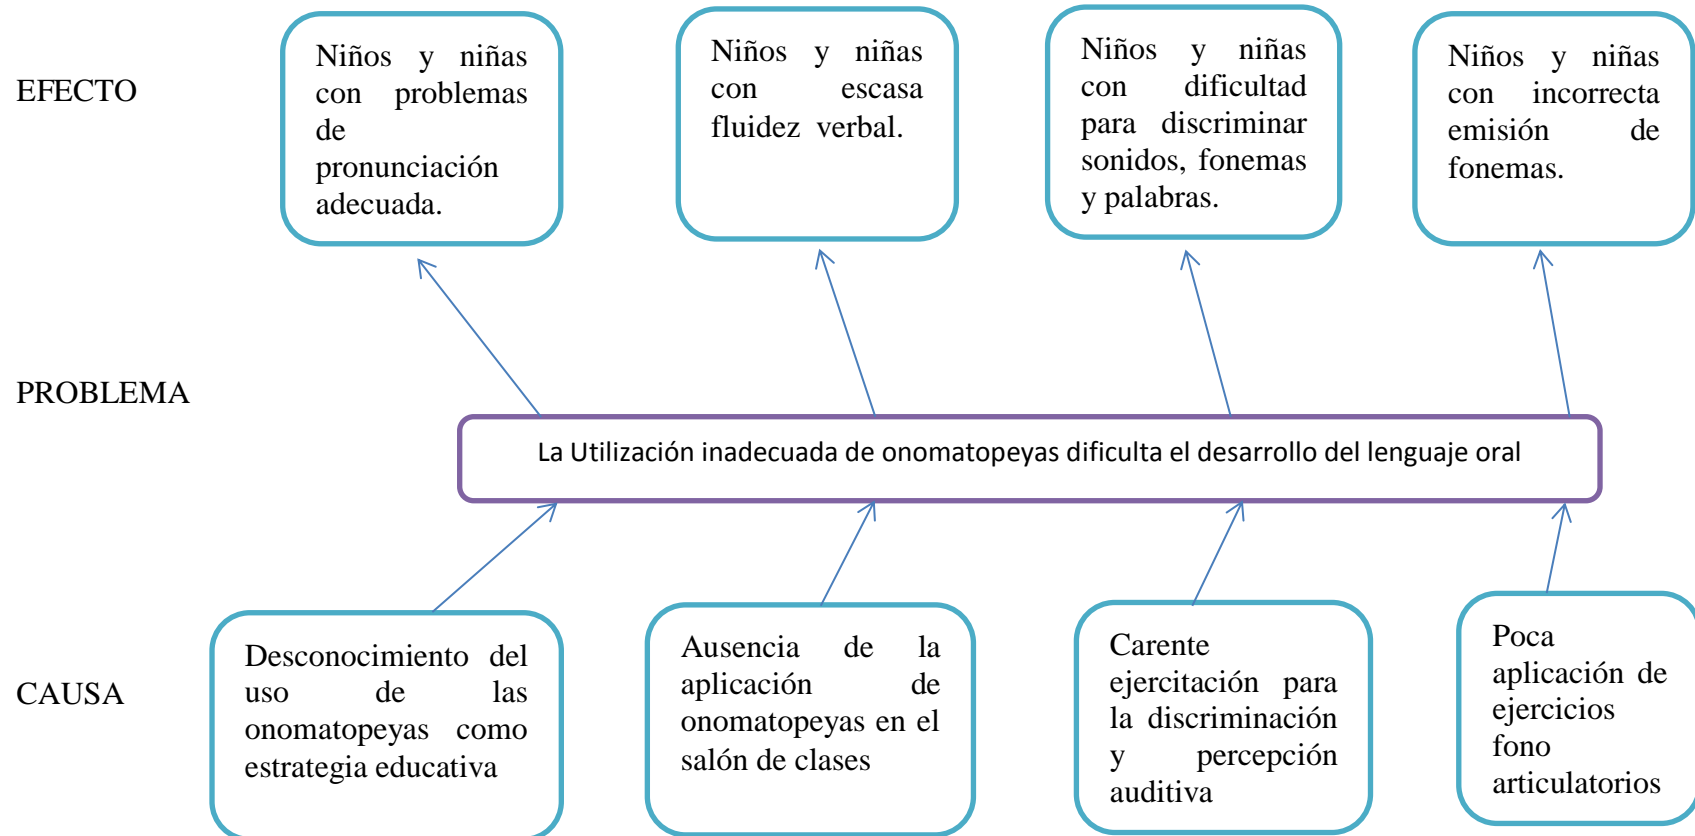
EFECTO

Niños y niñas con problemas de pronunciación adecuada.

Niños y niñas con escasa fluidez verbal.

Niños y niñas con dificultad para discriminar sonidos, fonemas y palabras.

Niños y niñas con incorrecta emisión de fonemas.

PROBLEMA

La Utilización inadecuada de onomatopeyas dificulta el desarrollo del lenguaje oral

CAUSA

Desconocimiento del uso de las onomatopeyas como estrategia educativa

Ausencia de la aplicación de onomatopeyas en el salón de clases

Carente ejercitación para la discriminación y percepción auditiva

Poca aplicación de ejercicios fono articulatorios